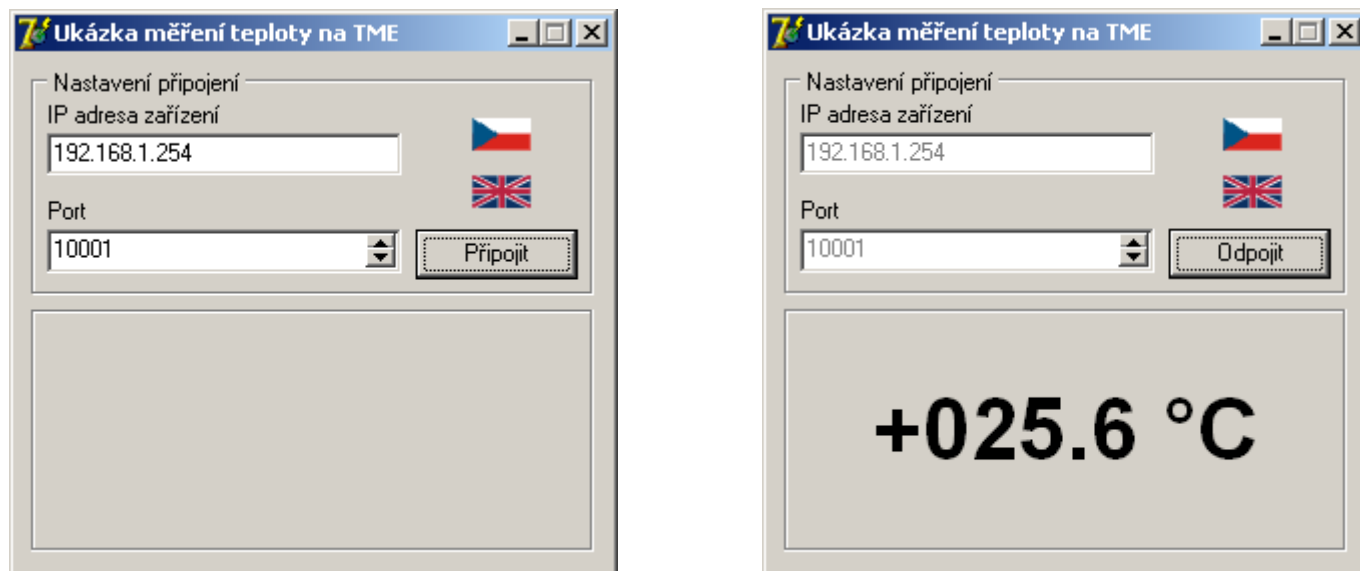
Ukázka měření teploty na TME

Nastavení připojení

IP adresa zařízení

192.168.1.254

Port

10001

Připojit

Ukázka měření teploty na TME

Nastavení připojení

IP adresa zařízení

192.168.1.254

Port

10001

Odpojit

+025.6 °C